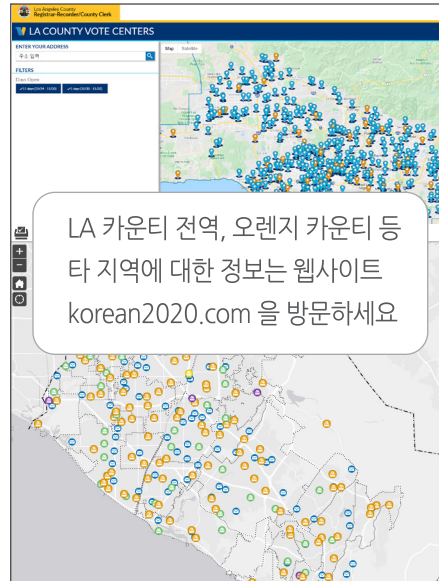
Los Angeles County
Registrar-Recorder/County Clerk

LA COUNTY VOTE CENTERS

ENTER YOUR ADDRESS
주소 입력

FILTERS

Map Satellite

LA 카운티 전역, 오렌지 카운티 등 타 지역에 대한 정보는 웹사이트 korean2020.com 을 방문하세요